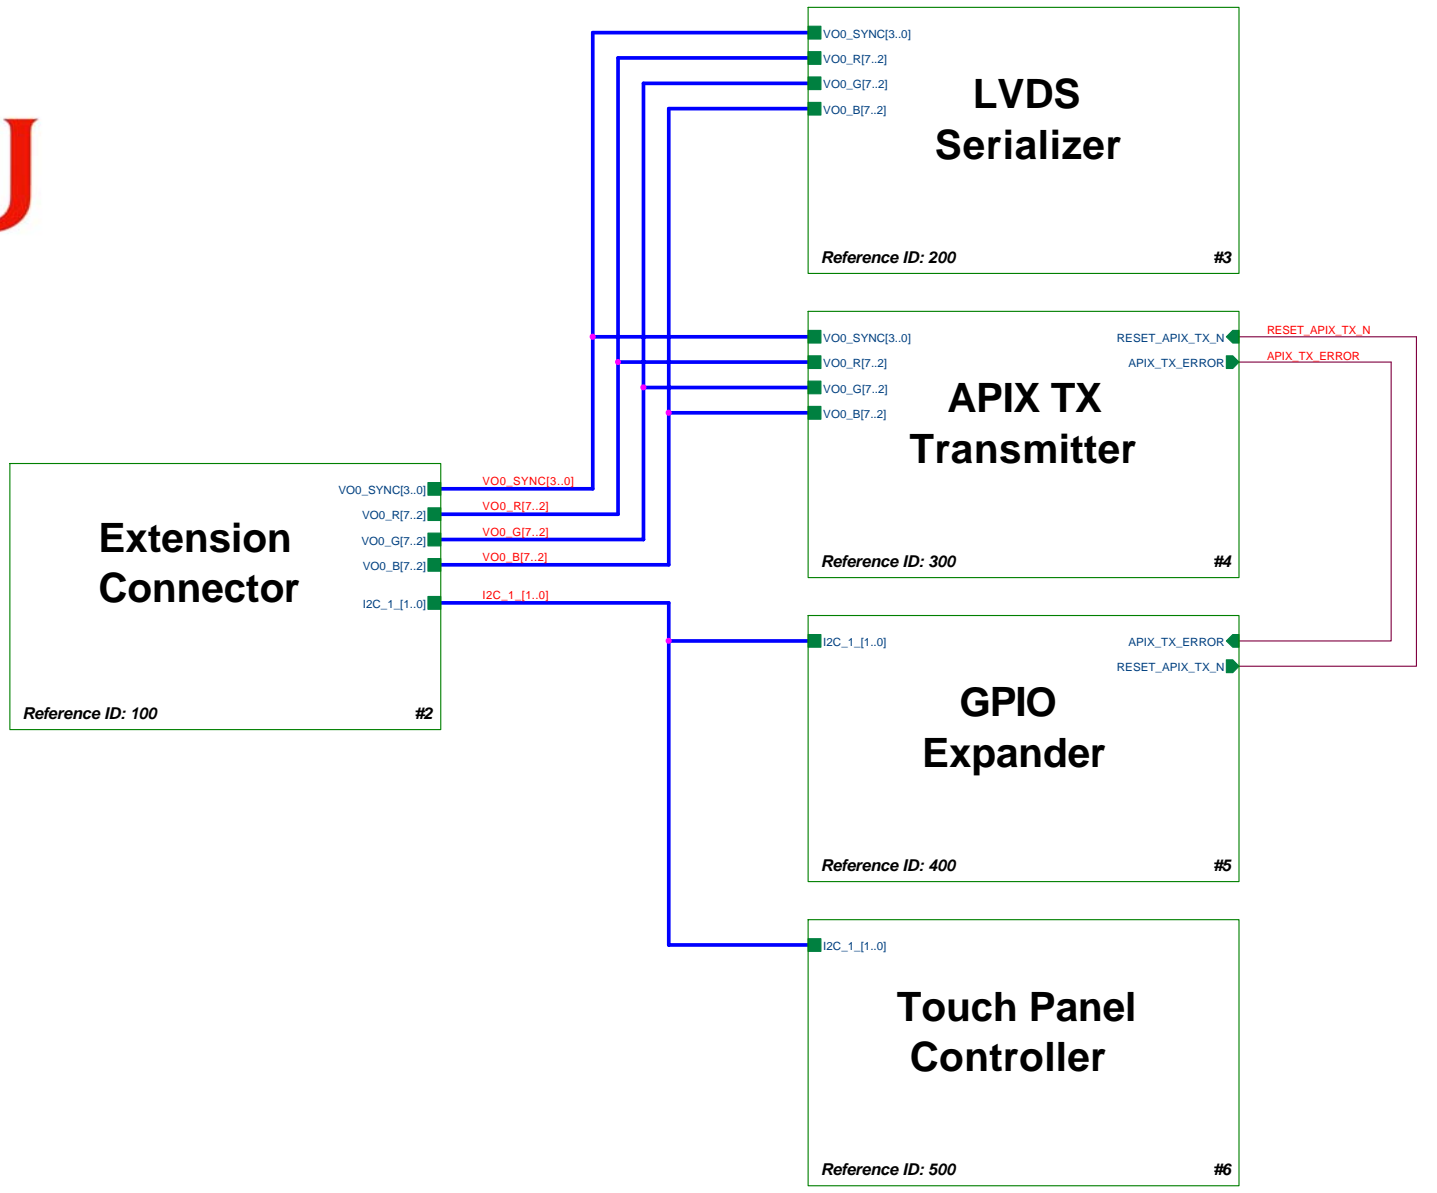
VO0_SYNC[3..0]
VO0_R[7..2]
VO0_G[7..2]
VO0_B[7..2]

LVDS
Serializer

Reference ID: 200
#3

VO0_SYNC[3..0]
VO0_R[7..2]
VO0_G[7..2]
VO0_B[7..2]
RESET_APIX_TX_N
APIX_TX_ERROR
RESET_APIX_TX_N
APIX_TX_ERROR

APIX TX
Transmitter

Reference ID: 300
#4

VO0_SYNC[3..0]
VO0_R[7..2]
VO0_G[7..2]
VO0_B[7..2]
I2C_1_[1..0]

Extension
Connector

Reference ID: 100
#2

VO0_SYNC[3..0]
VO0_R[7..2]
VO0_G[7..2]
VO0_B[7..2]
I2C_1_[1..0]

I2C_1_[1..0]
APIX_TX_ERROR
RESET_APIX_TX_N

GPIO
Expander

Reference ID: 400
#5

I2C_1_[1..0]

Touch Panel
Controller

Reference ID: 500
#6